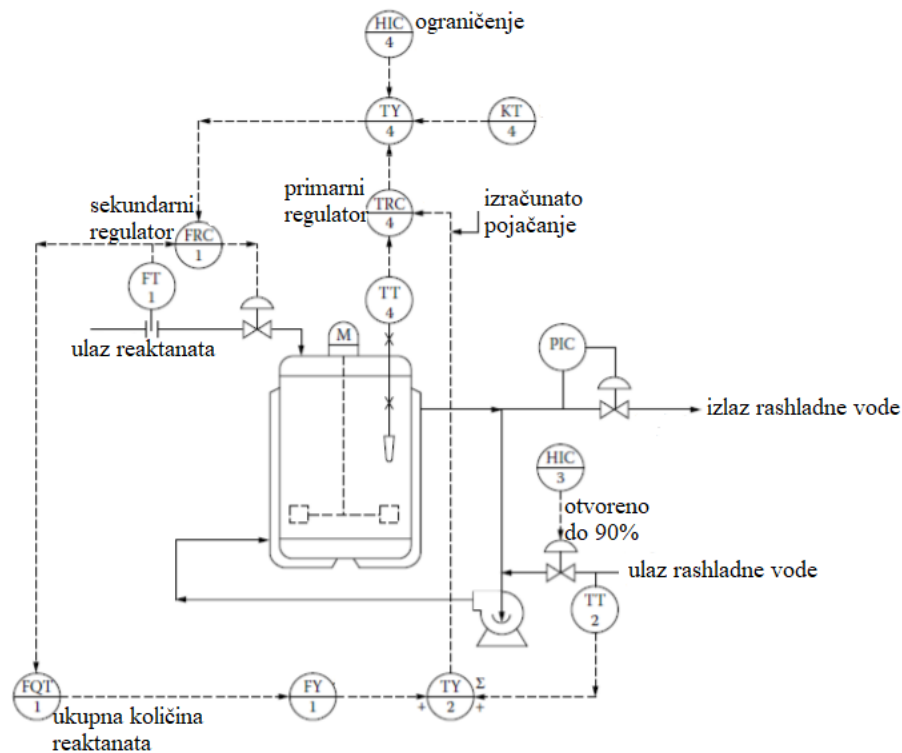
HIC
4
ograničenje

TY
4

KT
4

primarni regulator

TRC
4

izračunato pojačanje

sekundarni regulator

FRC
1

FT
1

TT
4

ulaz reaktanata

M

PIC

izlaz rashladne vode

HIC
3

otvoreno do 90%

ulaz rashladne vode

TT
2

FQT
1

FY
1

TY
2
Σ
+
+

ukupna količina reaktanata